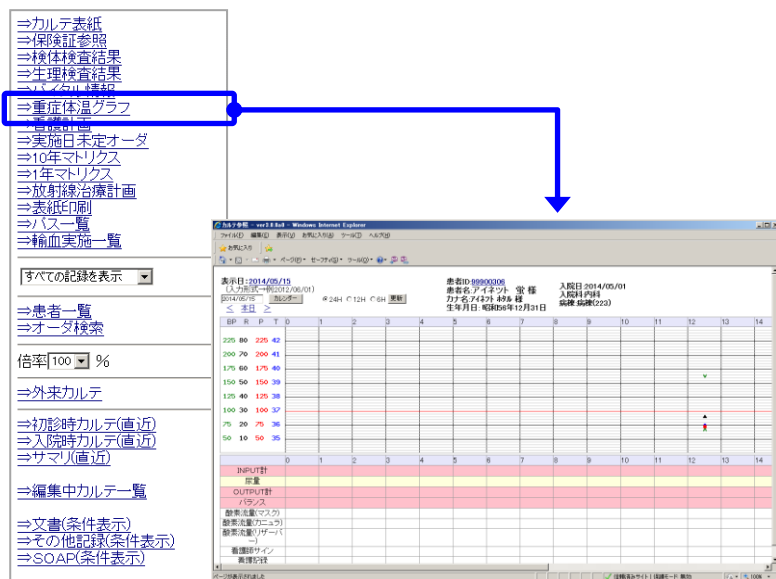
⇒カルテ表紙
⇒保険証参照
⇒検体検査結果
⇒生理検査結果
⇒バイタル情報
⇒重症体温グラフ
⇒看護計画
⇒実施日未定オーダ
⇒10年マトリクス
⇒1年マトリクス
⇒放射線治療計画
⇒表紙印刷
⇒パス一覧
⇒輸血実施一覧

すべての記録を表示

⇒患者一覧
⇒オーダ検索

倍率 100 %

⇒外来カルテ

⇒初診時カルテ(直近)
⇒入院時カルテ(直近)
⇒サマリ(直近)

⇒編集中カルテ一覧

⇒文書(条件表示)
⇒その他記録(条件表示)
⇒SOAP(条件表示)

カルテ参照 - ver3.0.0a8 - Windows Internet Explorer
ファイル(F) 編集(E) 表示(V) お気に入り(A) ツール(T) ヘルプ(H)
お気に入り
ページ(P) セーフティ(S) ツール(O)

表示日:2014/05/15
(入力形式→例2012/06/01)
2014/05/15 カレンダー ◎24H ○12H ○6H 更新
< 本日 >

患者ID:99900306
患者名:アイネット 蛍 様
カナ名:アイネット ホタル 様
生年月日:昭和56年12月31日

入院日:2014/05/01
入院科:内科
病棟:病棟(223)

| BP | R | P | T |
|---|---|---|---|
| 225 | 80 | 225 | 42 |
| 200 | 70 | 200 | 41 |
| 175 | 60 | 175 | 40 |
| 150 | 50 | 150 | 39 |
| 125 | 40 | 125 | 38 |
| 100 | 30 | 100 | 37 |
| 75 | 20 | 75 | 36 |
| 50 | 10 | 50 | 35 |

0 1 2 3 4 5 6 7 8 9 10 11 12 13 14

INPUT計
尿量
OUTPUT計
バランス
酸素流量(マスク)
酸素流量(カニュラ)
酸素流量(リザーバー)
看護師サイン
責護記録

ページが表示されました
信頼済みサイト | 保護モード: 無効
100%